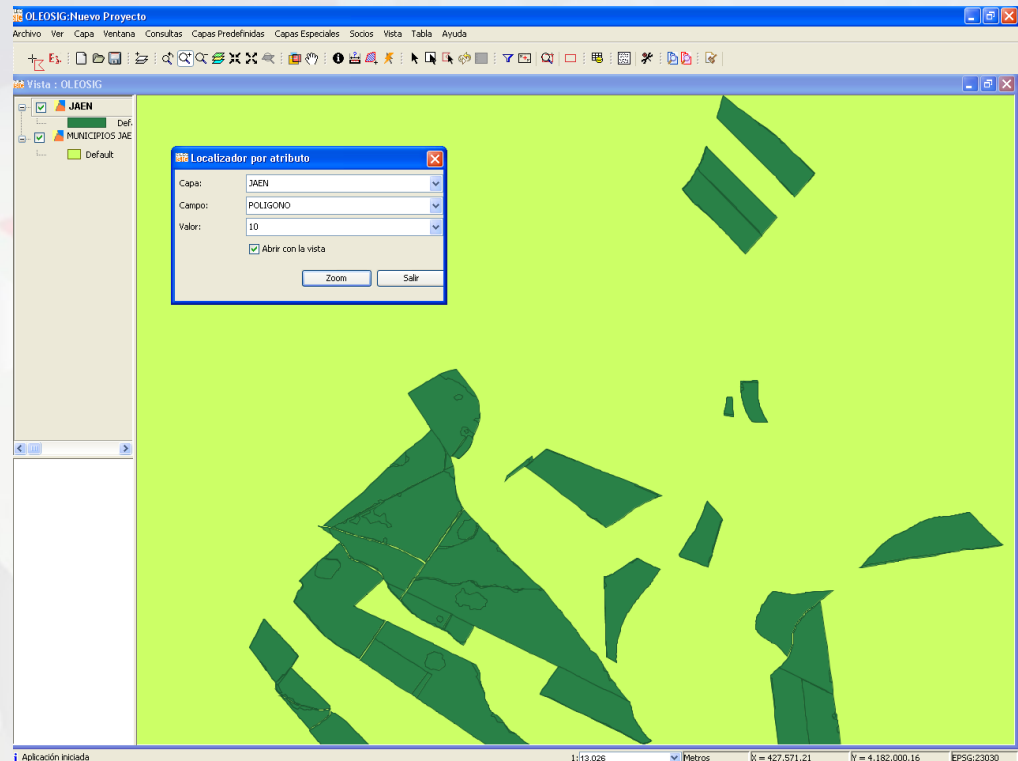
OLEOSIG:Nuevo Proyecto

Archivo Ver Capa Ventana Consultas Capas Predefinidas Capas Especiales Socios Vista Tabla Ayuda

Vista : OLEOSIG

JAEN

Def.

MUNICIPIOS JAE

Default

Localizador por atributo

Capa: JAEN

Campo: POLIGONO

Valor: 10

Abrir con la vista

Zoom

Salir

Aplicación iniciada

1:13.026

Metros

X = 427.571,21

Y = 4.182.000,16

EPSG:23030